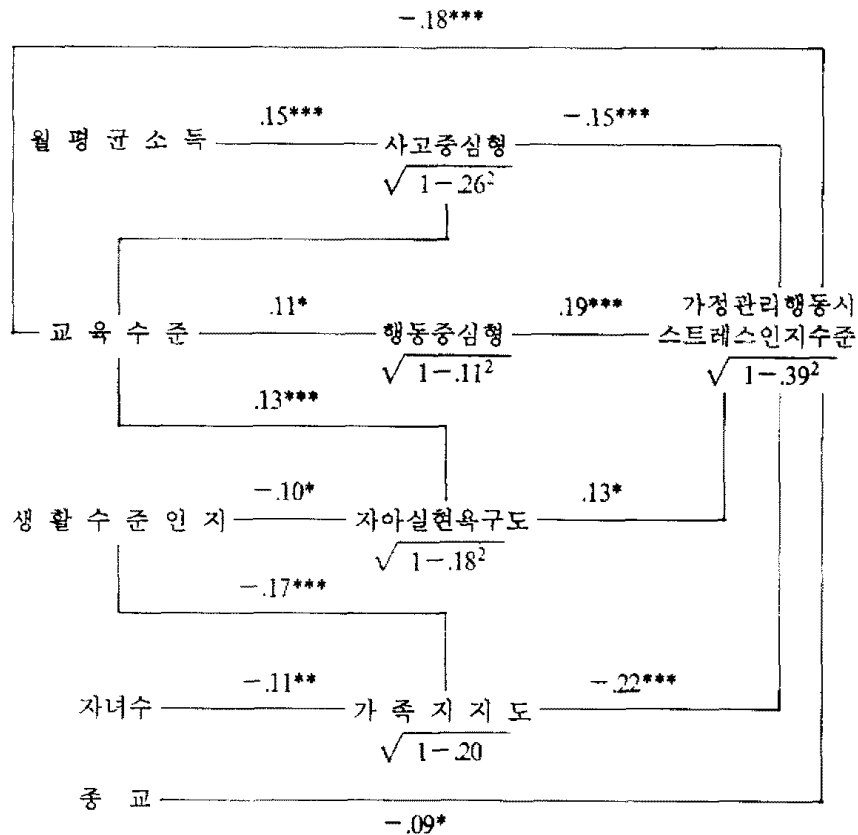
−.18***

월 평 균 소 득

.15***

사고중심형

$\sqrt{1-26^2}$

−.15***

교 육 수 준

.11*

행동중심형

$\sqrt{1-.11^2}$

.19***

가정관리행동시 스트레스인지수준

$\sqrt{1-.39^2}$

.13***

생 활 수 준 인 지

−.10*

자아실현욕구도

$\sqrt{1-.18^2}$

.13*

−.17***

자녀수

−.11**

가 족 지 지 도

$\sqrt{1-.20}$

−.22***

종 교

−.09*